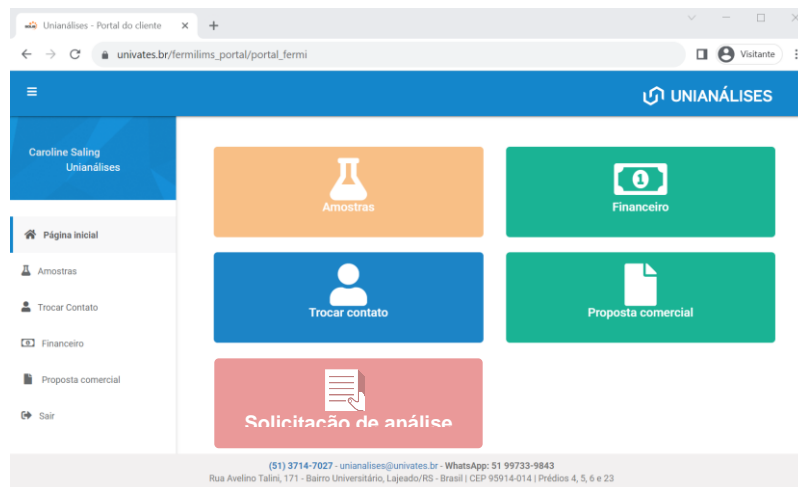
Unianálises - Portal do cliente ×
+
univates.br/fermilims_portal/portal_fermi
Visitante
≡
UNIANÁLISES
Caroline Saling
Unianálises
Página inicial
Amostras
Trocar Contato
Financeiro
Proposta comercial
Sair
Amostras
Financeiro
1
Trocar contato
Proposta comercial
Solicitação de análise
(51) 3714-7027 - unianalises@univates.br - WhatsApp: 51 99733-9843
Rua Avelino Talini, 171 - Bairro Universitário, Lajeado/RS - Brasil | CEP 95914-014 | Prédios 4, 5, 6 e 23